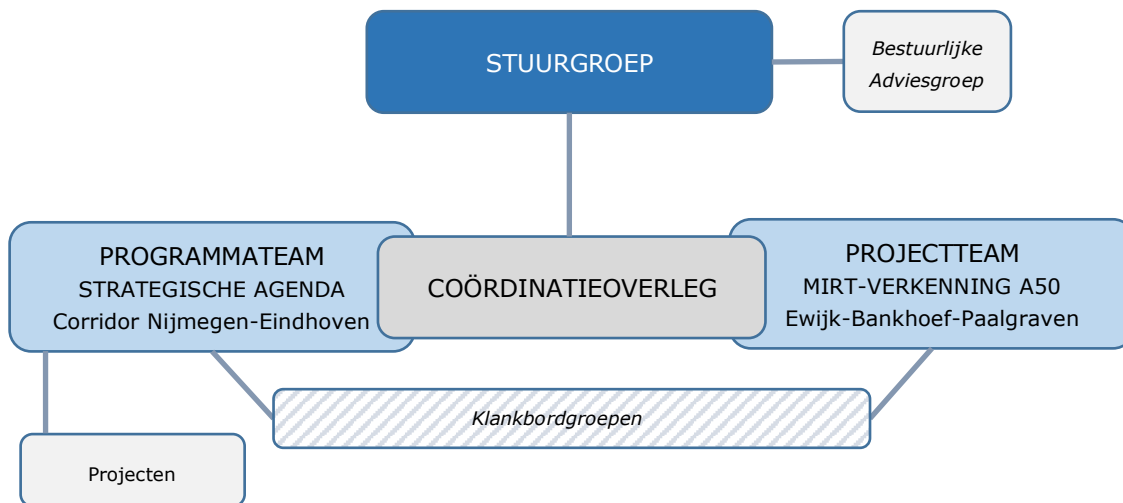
STUURGROEP

Bestuurlijke Adviesgroep

PROGRAMMATEAM
STRATEGISCHE AGENDA
Corridor Nijmegen-Eindhoven

COÖRDINATIEOVERLEG

PROJECTTEAM
MIRT-VERKENNING A50
Ewijk-Bankhoef-Paalgraven

Klankbordgroepen

Projecten